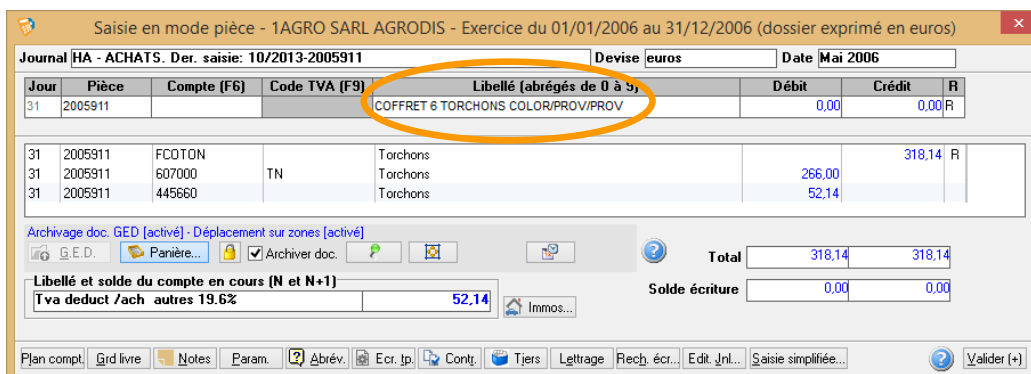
Saisie en mode pièce - 1AGRO SARL AGRODIS - Exercice du 01/01/2006 au 31/12/2006 (dossier exprimé en euros)

Journal HA - ACHATS. Der. saisie: 10/2013-2005911 Devise euros Date Mai 2006

| Jour | Pièce | Compte (F6) | Code TVA (F9) | Libellé (abrégés de 0 à 9) | Débit | Crédit | R |
|---|---|---|---|---|---|---|---|
| 31 | 2005911 | | | COFFRET 6 TORCHONS COLOR/PROV/PROV | 0,00 | 0,00 | R |

| | | | | | | | |
|---|---|---|---|---|---|---|---|
| 31 | 2005911 | FCOTON | | Torchons | | 318,14 | R |
| 31 | 2005911 | 607000 | TN | Torchons | 266,00 | | |
| 31 | 2005911 | 445660 | | Torchons | 52,14 | | |

Archivage doc. GED [activé] - Déplacement sur zones [activé]

G.E.D. Panière... Archiver doc.

Total 318,14 318,14

Libellé et solde du compte en cours (N et N+1)

Tva deduct /ach autres 19.6% 52,14

Immos...

Solde écriture 0,00 0,00

Plan compt. Grd livre Notes Param. Abrév. Ecr. tp. Contr. Tiers Lettrage Rech. écr... Edit. Jnl... Saisie simplifiée... Valider (+)